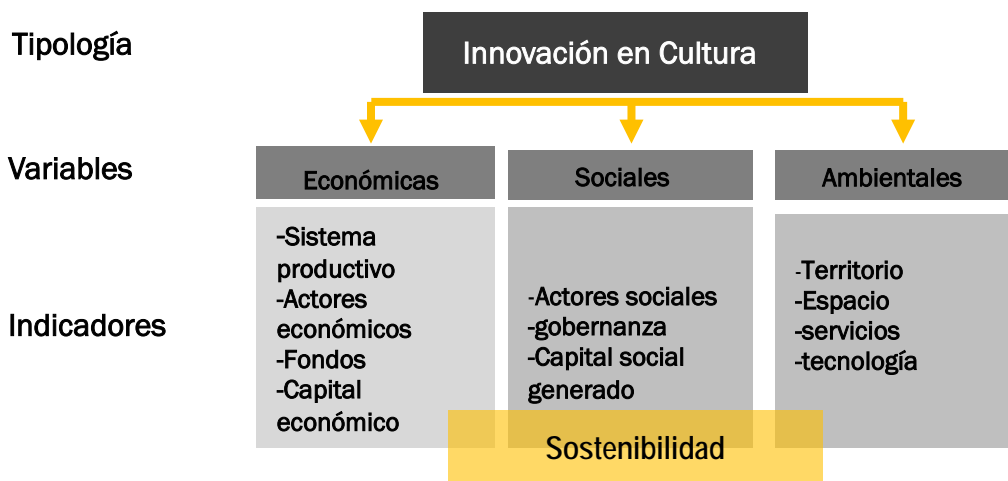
Tipología

Innovación en Cultura

Variables

Económicas

Sociales

Ambientales

Indicadores

-Sistema productivo
-Actores económicos
-Fondos
-Capital económico

-Actores sociales
-gobernanza
-Capital social generado

-Territorio
-Espacio
-servicios
-tecnología

Sostenibilidad